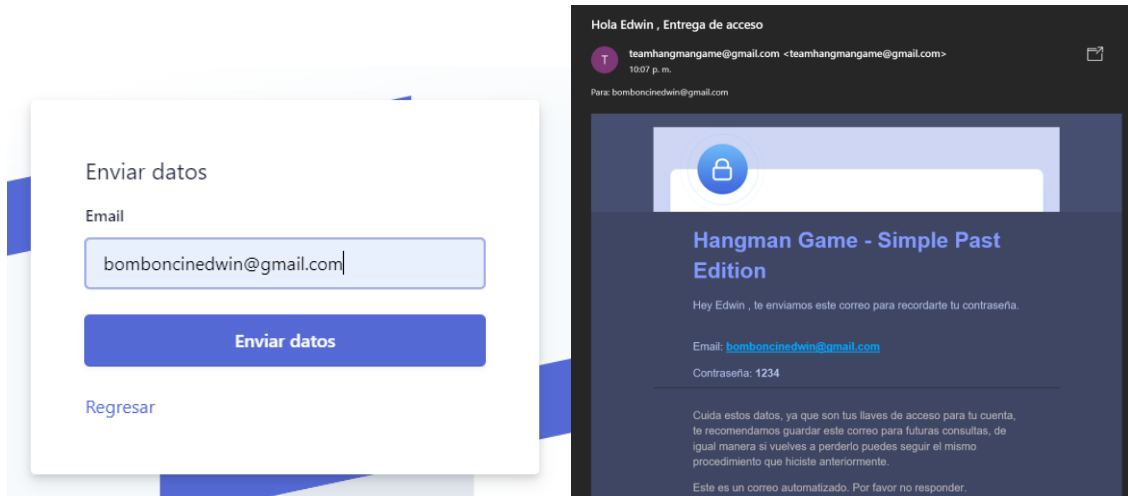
Enviar datos

Email

bomboncinedwin@gmail.com

Enviar datos

Regresar

Hola Edwin , Entrega de acceso

T

teamhangmangame@gmail.com <teamhangmangame@gmail.com>
10:07 p. m.

Para: bomboncinedwin@gmail.com

Hangman Game - Simple Past Edition

Hey Edwin , te enviamos este correo para recordarte tu contraseña.

Email: bomboncinedwin@gmail.com

Contraseña: 1234

Cuida estos datos, ya que son tus llaves de acceso para tu cuenta, te recomendamos guardar este correo para futuras consultas, de igual manera si vuelves a perderlo puedes seguir el mismo procedimiento que hiciste anteriormente.

Este es un correo automatizado. Por favor no responder.